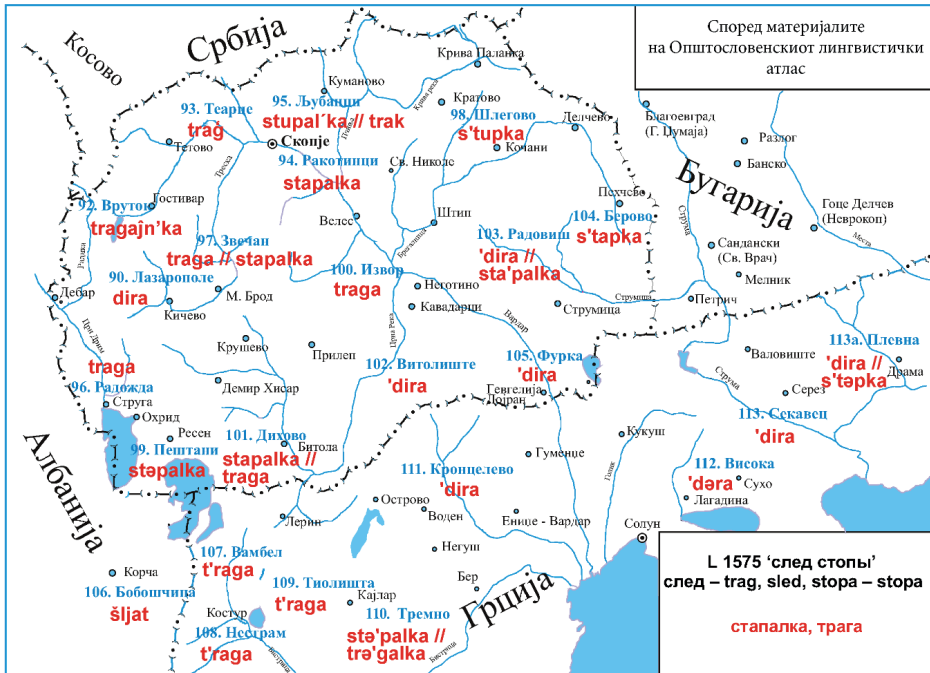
Според материјалите на Општословенскиот лингвистички атлас

Косово
Србија
Бугарија
Албанија
Грција

93. Теарце
traĝ
95. Љубанци
stupal´ka // trak
98. Шлегово
s'tupka
94. Ракотинци
stapalka
92. Вруток
tragajn'ka
97. Звечан
traga // stapalka
90. Лазарополе
dira
100. Извор
traga
103. Радовиш
'dira // sta'palka
104. Берово
s'tapka
96. Радожда
traga
102. Витолиште
'dira
105. Фурка
'dira
113а. Плевна
'dira // s'təpka
113. Секавец
'dira
99. Пештани
stəpalka
101. Дихово
stapalka // traga
111. Кронцелево
'dira
112. Висока
'dəra
107. Вамбел
t'raga
109. Тиолишта
t'raga
106. Бобошчица
šljat
108. Нестрам
t'raga
110. Тремно
stə'palka // trə'galka

Крива Паланка
Куманово
Кратово
Делчево
Благоевград (Г. Џумаја)
Разлог
Банско
Гоце Делчев (Неврокоп)
Тетово
Скопје
Св. Николе
Кочани
Гостивар
Пехчево
Штип
Велес
Сандански (Св. Врач)
Мелник
Дебар
М. Брод
Неготино
Кавадарци
Струмица
Петрич
Кичево
Крушево
Прилеп
Валовиште
Драма
Демир Хисар
Серез
Струга
Охрид
Ресен
Гевгелија
Дојран
Битола
Кукуш
Гуменџе
Сухо
Лагадина
Острово
Воден
Ениџе - Вардар
Лерин
Солун
Негуш
Корча
Бер
Кајлар
Костур
Треска
Пчиња
Крива Река
Брегалница
Вардар
Црна Река
Струма
Струмица
Места
Радика
Црн Дрим
Галик
Бистрица

L 1575 ‘след стопы’
след – trag, sled, stopa – stopa
стапалка, трага